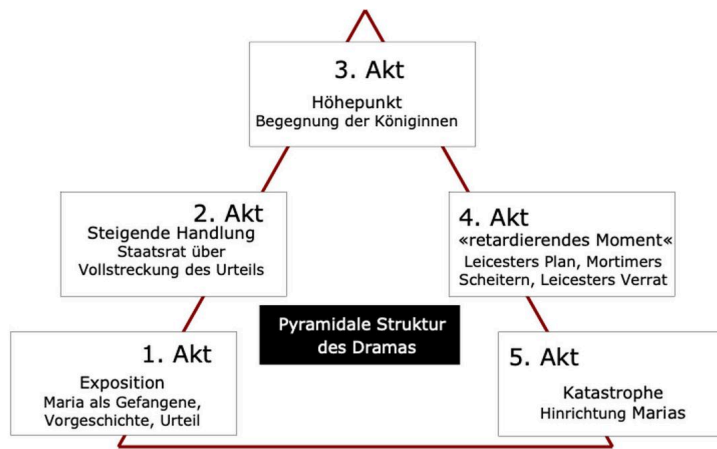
3. Akt
Höhepunkt
Begegnung der Königinnen

2. Akt
Steigende Handlung
Staatsrat über Vollstreckung des Urteils

4. Akt
«retardierendes Moment«
Leicesters Plan, Mortimers Scheitern, Leicesters Verrat

Pyramidale Struktur des Dramas

1. Akt
Exposition
Maria als Gefangene, Vorgeschichte, Urteil

5. Akt
Katastrophe
Hinrichtung Marias